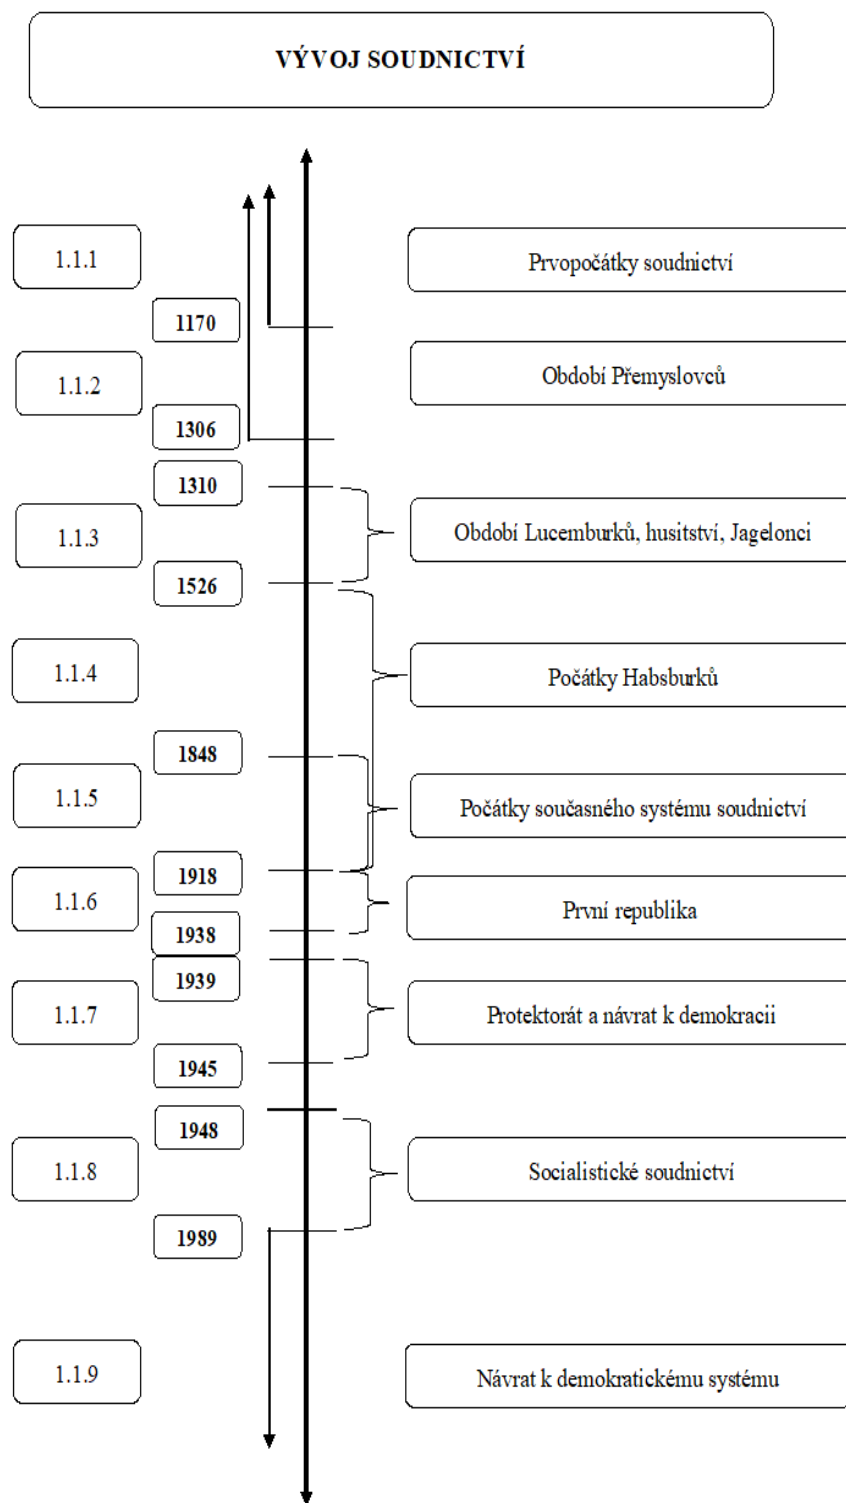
VÝVOJ SOUDNICTVÍ

1.1.1

Prvopočátky soudnictví

1170

1.1.2

Období Přemyslovců

1306

1310

1.1.3

Období Lucemburků, husitství, Jagelonci

1526

1.1.4

Počátky Habsburků

1848

1.1.5

Počátky současného systému soudnictví

1918

1.1.6

První republika

1938

1939

1.1.7

Protektorát a návrat k demokracii

1945

1948

1.1.8

Socialistické soudnictví

1989

1.1.9

Návrat k demokratickému systému